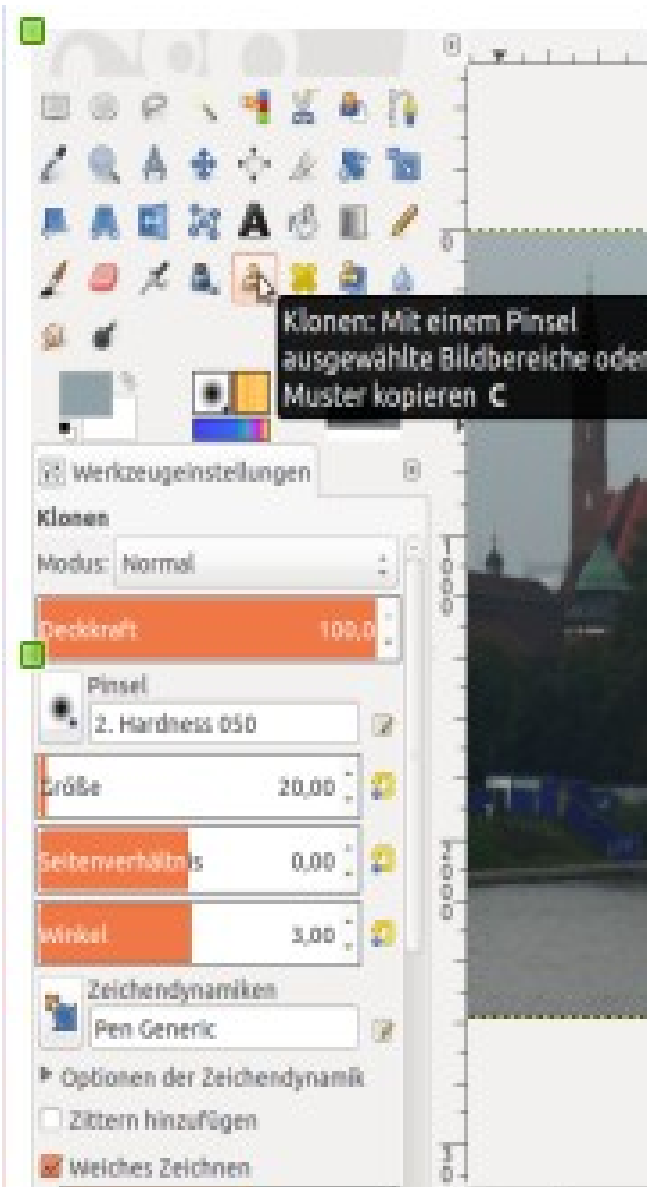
Klonen: Mit einem Pinsel ausgewählte Bildbereiche oder Muster kopieren C

Werkzeugeinstellungen

Klonen

Modus: Normal

Deckkraft 100,0

Pinsel

2. Hardness 050

Größe 20,00

Seitenverhältnis 0,00

Winkel 3,00

Zeichendynamiken

Pen Generic

Optionen der Zeichendynamik

Zittern hinzufügen

Weiches Zeichnen

0

1000

2000

3
0